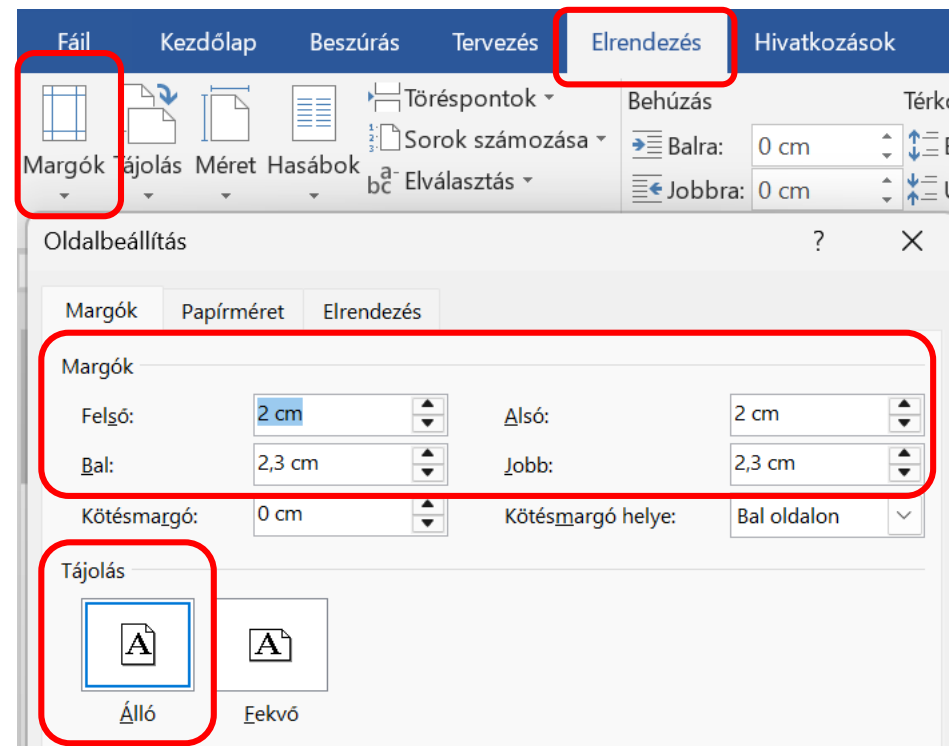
Fájl Kezdőlap Beszúrás Tervezés Elrendezés Hivatkozások

Margók Tájolás Méret Hasábok

Töréspontok

Sorok számozása

Elválasztás

Behúzás

Balra: 0 cm

Jobbra: 0 cm

Térko

Oldalbeállítás ? ×

Margók Papírméret Elrendezés

Margók

Felső: 2 cm Alsó: 2 cm

Bal: 2,3 cm Jobb: 2,3 cm

Kötésmargó: 0 cm Kötésmargó helye: Bal oldalon

Tájolás

A A

Álló Fekvő